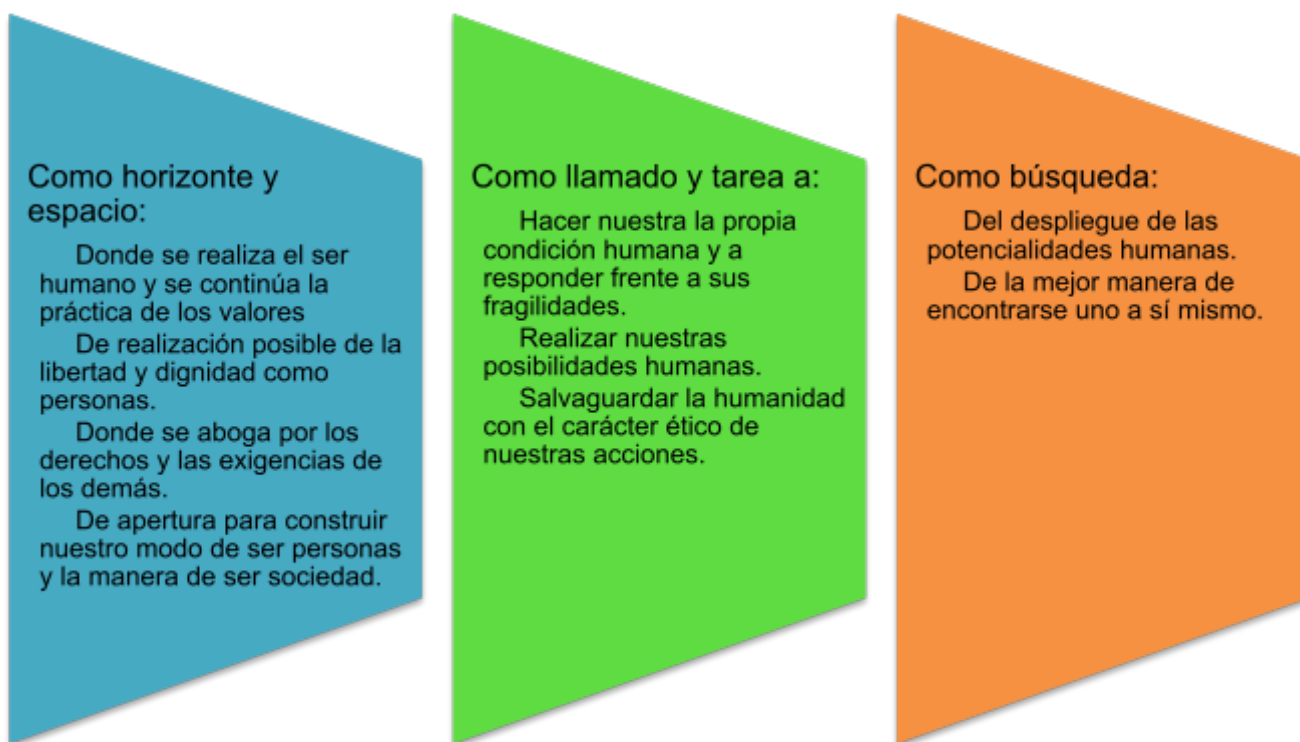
Como horizonte y espacio:

Donde se realiza el ser humano y se continúa la práctica de los valores

De realización posible de la libertad y dignidad como personas.

Donde se aboga por los derechos y las exigencias de los demás.

De apertura para construir nuestro modo de ser personas y la manera de ser sociedad.

Como llamado y tarea a:

Hacer nuestra la propia condición humana y a responder frente a sus fragilidades.

Realizar nuestras posibilidades humanas.

Salvaguardar la humanidad con el carácter ético de nuestras acciones.

Como búsqueda:

Del despliegue de las potencialidades humanas.

De la mejor manera de encontrarse uno a sí mismo.